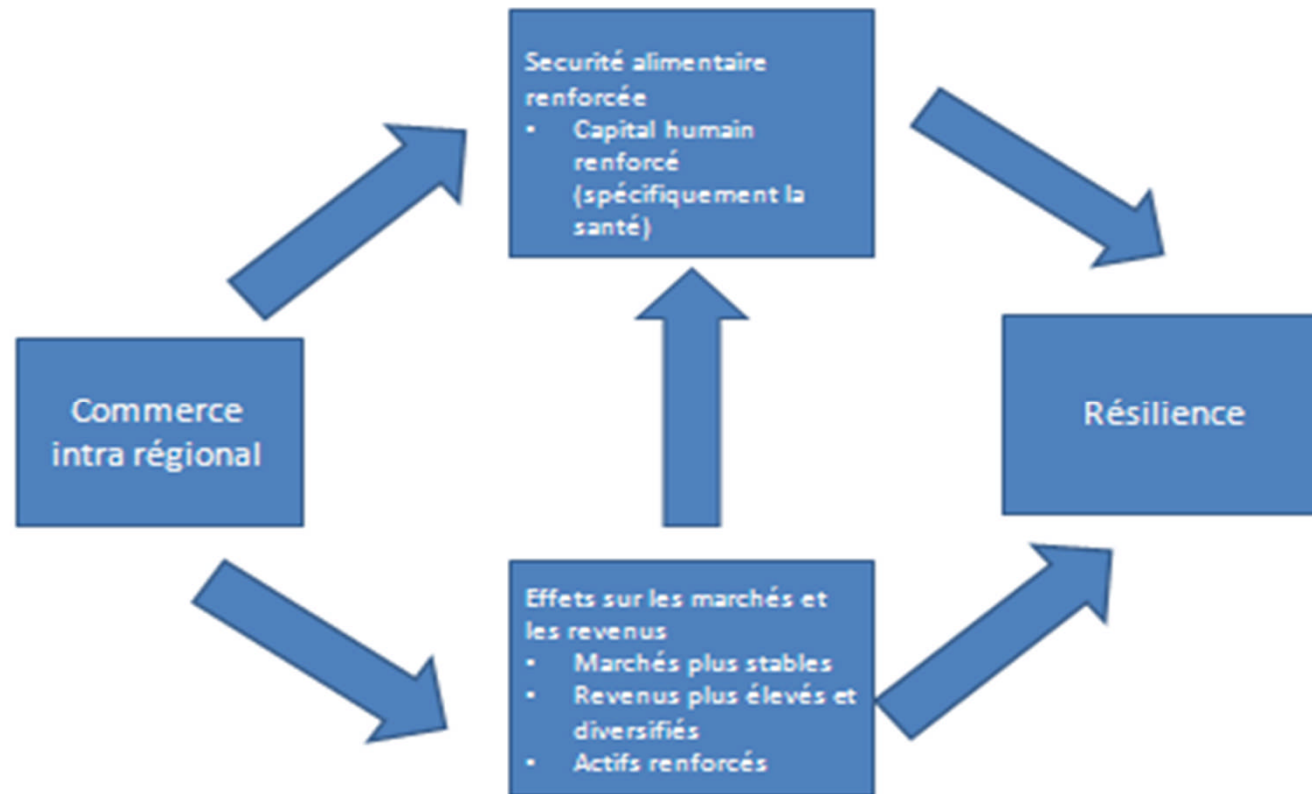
Securité alimentaire renforcée
• Capital humain renforcé (spécifiquement la santé)

Commerce intra régional

Résilience

Effets sur les marchés et les revenus
• Marchés plus stables
• Revenus plus élevés et diversifiés
• Actifs renforcés